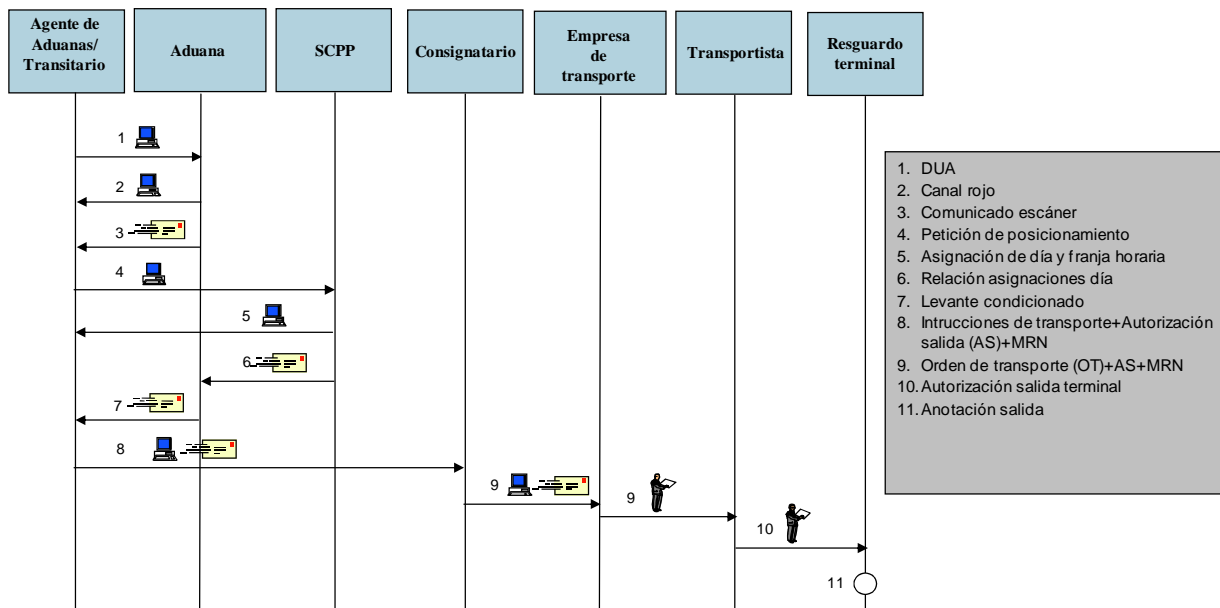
Agente de Aduanas/ Transitario

Aduana

SCPP

Consignatario

Empresa de transporte

Transportista

Resguardo terminal

1

2

3

4

5

6

7

8

9

9

10

11

1. DUA
2. Canal rojo
3. Comunicado escáner
4. Petición de posicionamiento
5. Asignación de día y franja horaria
6. Relación asignaciones día
7. Levante condicionado
8. Intrucciones de transporte+Autorización salida (AS)+MRN
9. Orden de transporte (OT)+AS+MRN
10. Autorización salida terminal
11. Anotación salida